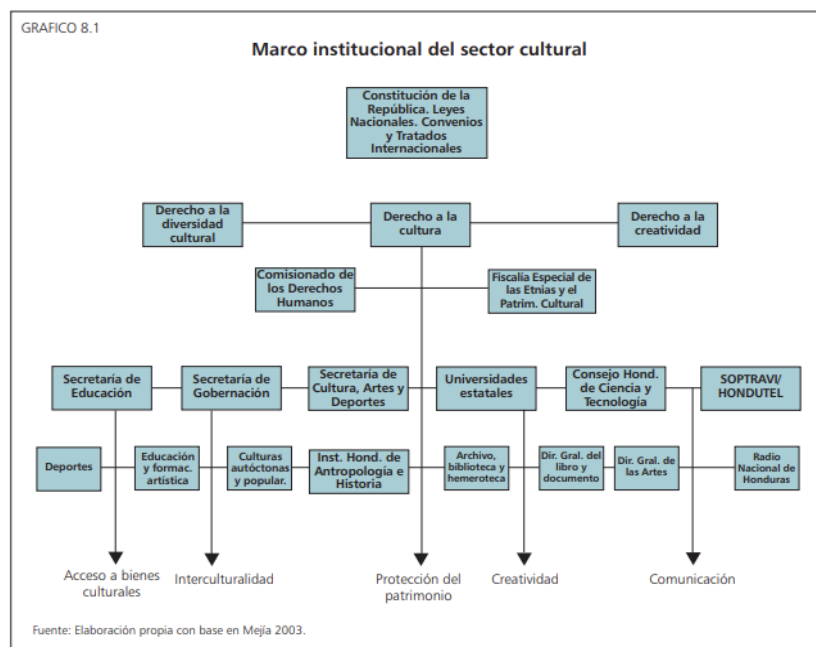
GRAFICO 8.1

Marco institucional del sector cultural

Constitución de la República. Leyes Nacionales. Convenios y Tratados Internacionales

Derecho a la diversidad cultural

Derecho a la cultura

Derecho a la creatividad

Comisionado de los Derechos Humanos

Fiscalía Especial de las Etnias y el Patrim. Cultural

Secretaría de Educación

Secretaría de Gobernación

Secretaría de Cultura, Artes y Deportes

Universidades estatales

Consejo Hond. de Ciencia y Tecnología

SOPTRAVI/ HONDUTEL

Deportes

Educación y formac. artística

Culturas autóctonas y popular.

Inst. Hond. de Antropología e Historia

Archivo, biblioteca y hemeroteca

Dir. Gral. del libro y documento

Dir. Gral. de las Artes

Radio Nacional de Honduras

Acceso a bienes culturales

Interculturalidad

Protección del patrimonio

Creatividad

Comunicación

Fuente: Elaboración propia con base en Mejía 2003.